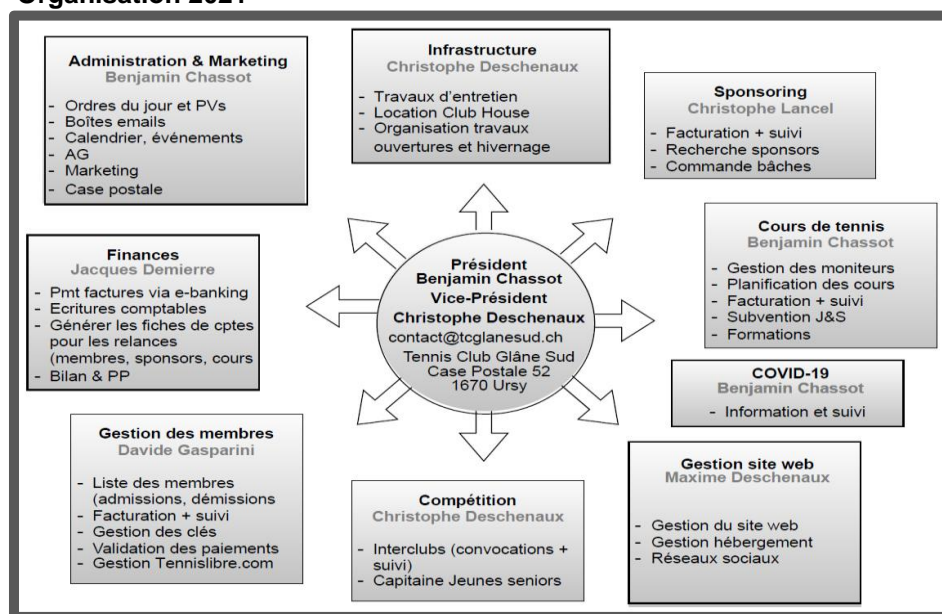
Organisation 2021

Administration & Marketing
Benjamin Chassot
- Ordres du jour et PVs
- Boîtes emails
- Calendrier, événements
- AG
- Marketing
- Case postale

Infrastructure
Christophe Deschenaux
- Travaux d'entretien
- Location Club House
- Organisation travaux ouvertures et hivernage

Sponsoring
Christophe Lancel
- Facturation + suivi
- Recherche sponsors
- Commande bâches

Finances
Jacques Demierre
- Pmt factures via e-banking
- Ecritures comptables
- Générer les fiches de cptes pour les relances (membres, sponsors, cours
- Bilan & PP

Président
Benjamin Chassot
Vice-Président
Christophe Deschenaux
contact@tcglanesud.ch
Tennis Club Glâne Sud
Case Postale 52
1670 Ursy

Cours de tennis
Benjamin Chassot
- Gestion des moniteurs
- Planification des cours
- Facturation + suivi
- Subvention J&S
- Formations

COVID-19
Benjamin Chassot
- Information et suivi

Gestion des membres
Davide Gasparini
- Liste des membres (admissions, démissions
- Facturation + suivi
- Gestion des clés
- Validation des paiements
- Gestion Tennislibre.com

Compétition
Christophe Deschenaux
- Interclubs (convocations + suivi)
- Capitaine Jeunes seniors

Gestion site web
Maxime Deschenaux
- Gestion du site web
- Gestion hébergement
- Réseaux sociaux